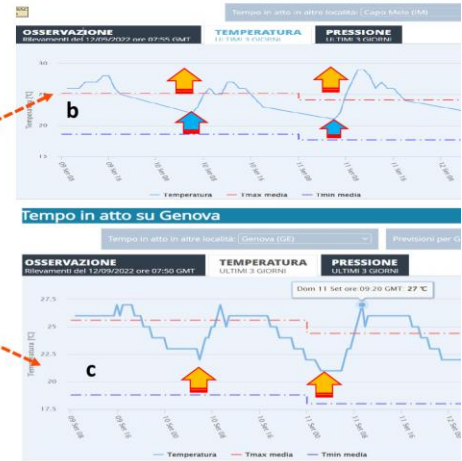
Tempo in atto in altre località: Capo Mele (IM)

OSSERVAZIONE
Rilevamenti del 12/09/2022 ore 07:55 GMT

TEMPERATURA
ULTIMI 3 GIORNI

PRESSIONE
ULTIMI 3 GIORNI

30
25
20
15

Temperatura [°C]

b

09 Set 08
09 Set 16
10 Set 00
10 Set 08
10 Set 16
11 Set 00
11 Set 08
11 Set 16
12 Set 00
12 Set 08

Temperatura
Tmax media
Tmin media

Tempo in atto su Genova

Tempo in atto in altre località: Genova (GE)

Previsioni per G

OSSERVAZIONE
Rilevamenti del 12/09/2022 ore 07:50 GMT

TEMPERATURA
ULTIMI 3 GIORNI

PRESSIONE
ULTIMI 3 GIORNI

Dom 11 Set ore 09:20 GMT: 27 °C

27.5
25
22.5
20
17.5

Temperatura [°C]

c

09 Set 08
09 Set 16
10 Set 00
10 Set 08
10 Set 16
11 Set 00
11 Set 08
11 Set 16
12 Set 00
12 Set 08

Temperatura
Tmax media
Tmin media